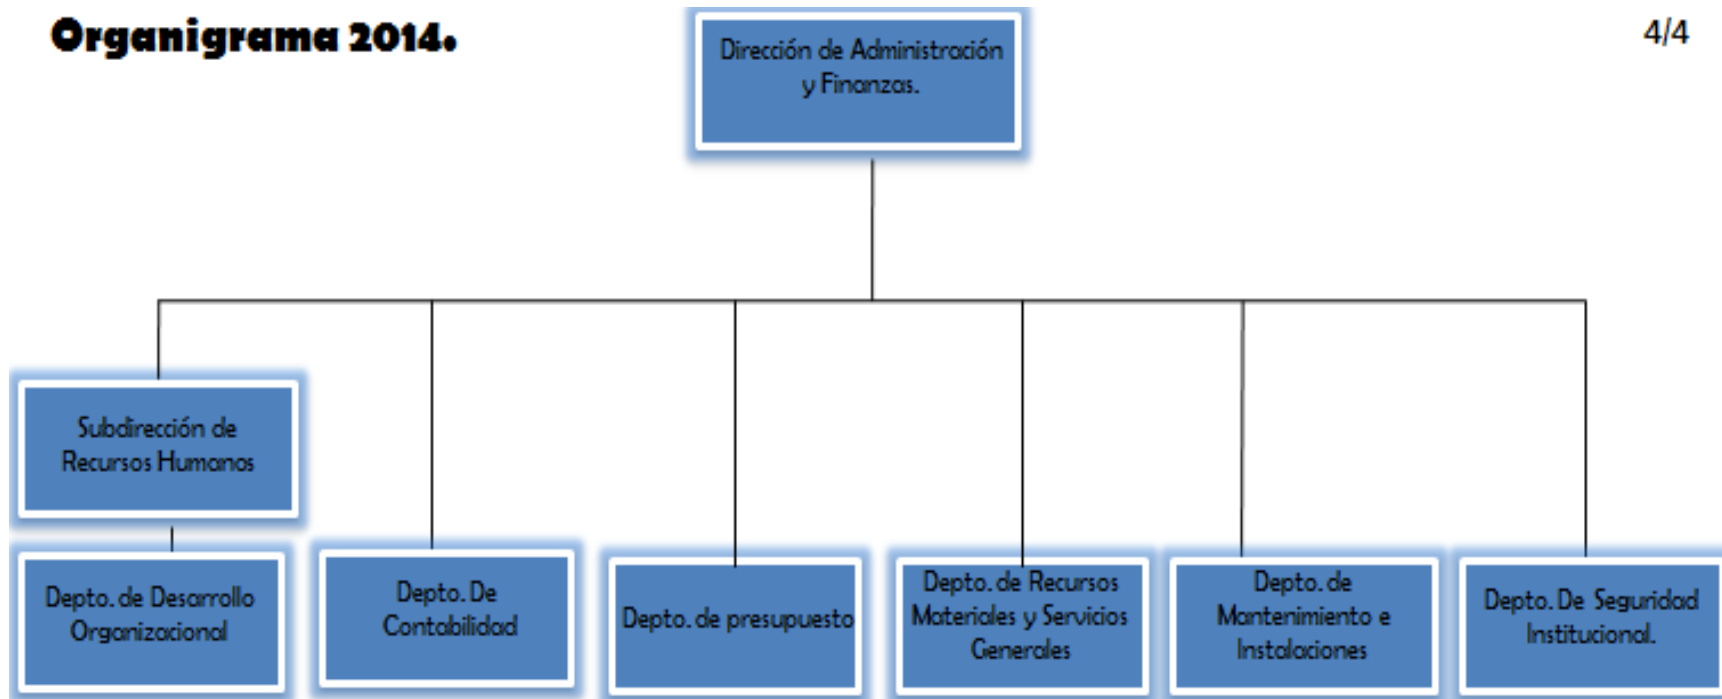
Organigrama 2014.

4/4

Dirección de Administración y Finanzas.

Subdirección de Recursos Humanos

Depto. de Desarrollo Organizacional

Depto. De Contabilidad

Depto. de presupuesto

Depto. de Recursos Materiales y Servicios Generales

Depto. de Mantenimiento e Instalaciones

Depto. De Seguridad Institucional.